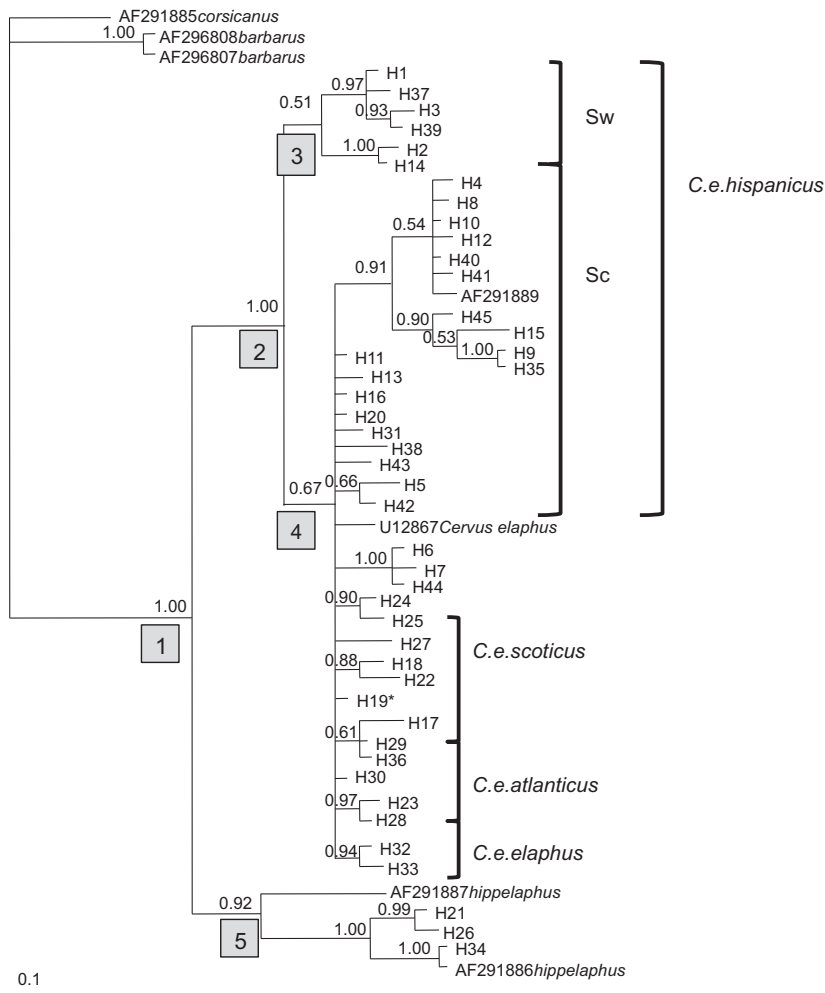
AF291885corsicanus
1.00
AF296808barbarus
AF296807barbarus
0.97
H1
H37
0.93
H3
H39
0.51
1.00
H2
H14
3
Sw
C.e.hispanicus
H4
H8
H10
0.54
H12
H40
H41
AF291889
0.91
Sc
1.00
0.90
H45
0.53
H15
1.00
H9
H35
2
H11
H13
H16
H20
H31
H38
H43
0.67
0.66
H5
H42
4
U12867Cervus elaphus
1.00
H6
H7
H44
0.90
H24
H25
1.00
H27
1
0.88
H18
H22
C.e.scoticus
H19*
0.61
H17
H29
H36
H30
C.e.atlanticus
0.97
H23
H28
0.94
H32
H33
C.e.elaphus
0.92
AF291887hippelaphus
5
1.00
0.99
H21
H26
1.00
H34
AF291886hippelaphus
0.1